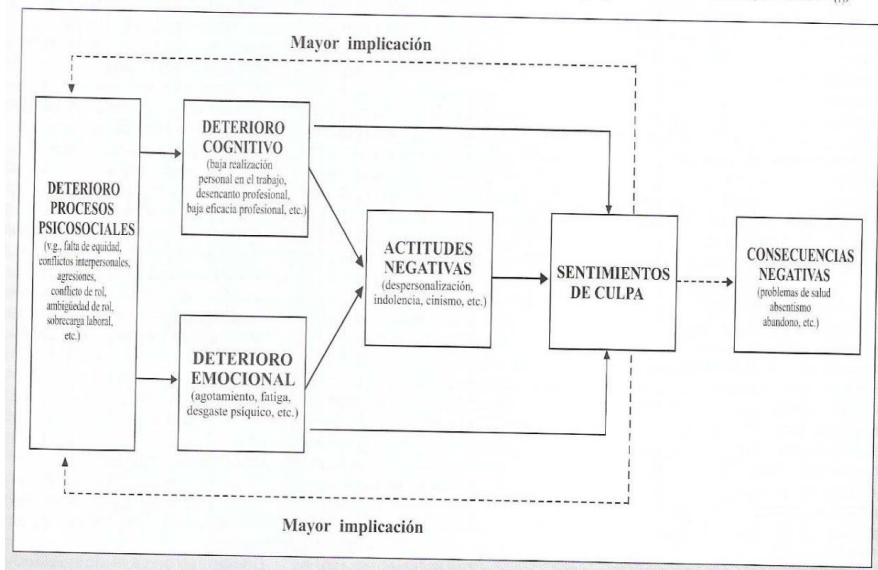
Mayor implicación

DETERIORO PROCESOS PSICOSOCIALES (v.g., falta de equidad, conflictos interpersonales, agresiones, conflicto de rol, ambigüedad de rol, sobrecarga laboral, etc.)

DETERIORO COGNITIVO (baja realización personal en el trabajo, desencanto profesional, baja eficacia profesional, etc.)

DETERIORO EMOCIONAL (agotamiento, fatiga, desgaste psíquico, etc.)

ACTITUDES NEGATIVAS (despersonalización, indolencia, cinismo, etc.)

SENTIMIENTOS DE CULPA

CONSECUENCIAS NEGATIVAS (problemas de salud absentismo abandono, etc.)

Mayor implicación